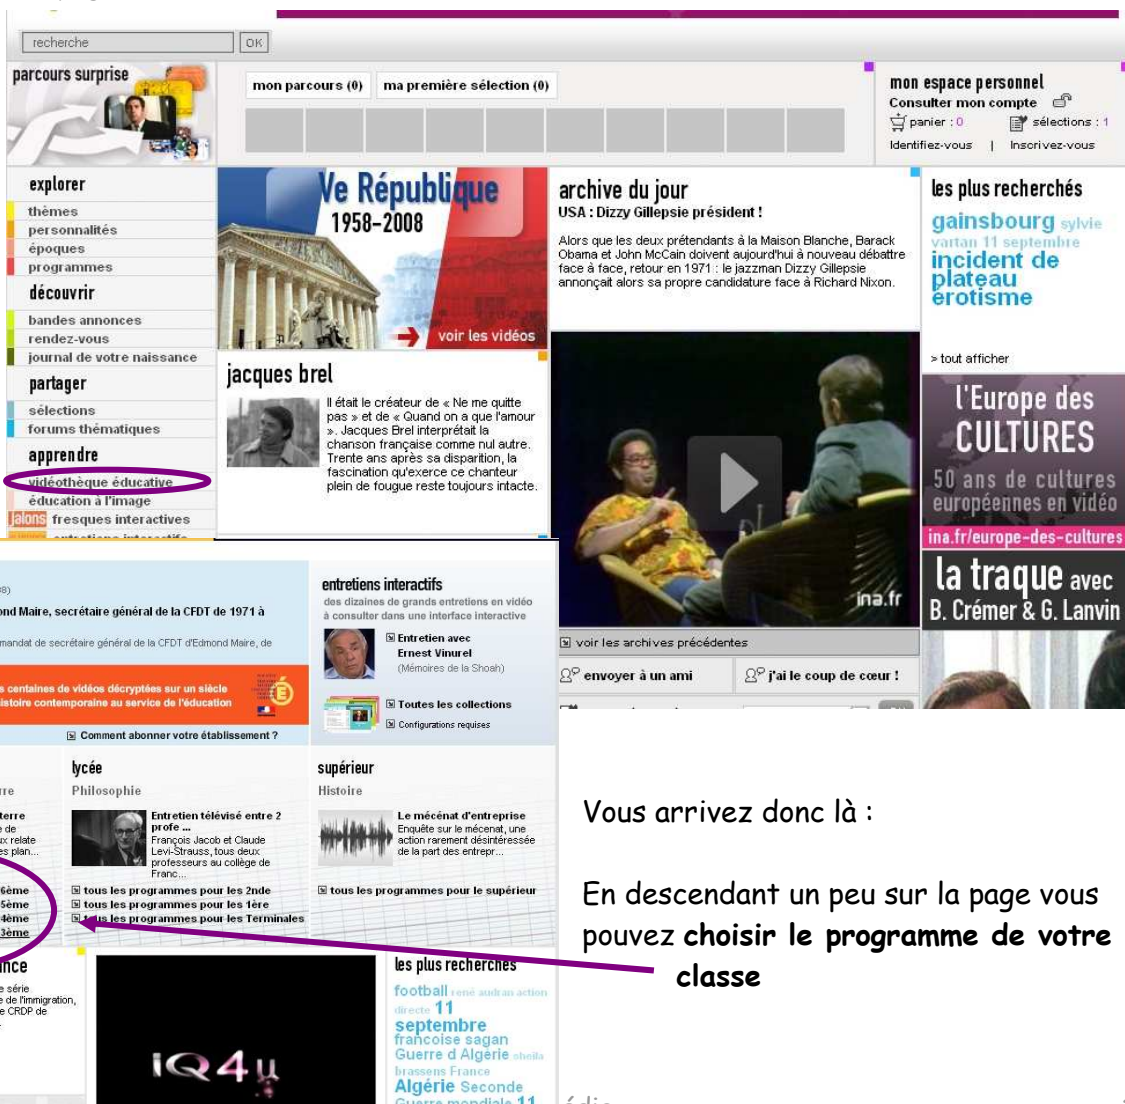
recherche OK

parcours surprise

mon parcours (0) ma première sélection (0)

mon espace personnel
Consulter mon compte
panier : 0 sélections : 1
Identifiez-vous | Inscrivez-vous

explorer
thèmes
personnalités
époques
programmes
découvrir
bandes annonces
rendez-vous
journal de votre naissance
partager
sélections
forums thématiques
apprendre
vidéothèque éducative
éducation à l'image
jalons fresques interactives

Ve République 1958-2008
voir les vidéos

jacques brel
Il était le créateur de « Ne me quitte pas » et de « Quand on a que l'amour ». Jacques Brel interprétait la chanson française comme nul autre. Trente ans après sa disparition, la fascination qu'exerce ce chanteur plein de fougue reste toujours intacte.

archive du jour
USA : Dizzy Gillepsie président !
Alors que les deux prétendants à la Maison Blanche, Barack Obama et John McCain doivent aujourd'hui à nouveau débattre face à face, retour en 1971 : le jazzman Dizzy Gillepsie annonçait alors sa propre candidature face à Richard Nixon.

ina.fr
voir les archives précédentes
envoyer à un ami j'ai le coup de cœur !

les plus recherchés
gainsbourg sylvie vartan 11 septembre incident de plateau érotisme
> tout afficher

l'Europe des CULTURES
50 ans de cultures européennes en vidéo
ina.fr/europe-des-cultures

la traque avec B. Crémer & G. Lanvin

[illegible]8)
ond Maire, secrétaire général de la CFDT de 1971 à
mandat de secrétaire général de la CFDT d'Edmond Maire, de
s centaines de vidéos décryptées sur un siècle istoire contemporaine au service de l'éducation
Comment abonner votre établissement ?

entretiens interactifs
des dizaines de grands entretiens en vidéo à consulter dans une interface interactive
Entretien avec Ernest Vinurel (Mémoires de la Shoah)
Toutes les collections
Configurations requises

lycée
Philosophie
Entretien télévisé entre 2 profe ...
François Jacob et Claude Levi-Strauss, tous deux professeurs au collège de Franc...
tous les programmes pour les 2nde
tous les programmes pour les 1ère
tous les programmes pour les Terminales

supérieur
Histoire
Le mécénat d'entreprise
Enquête sur le mécénat, une action rarement désintéressée de la part des entrepr...
tous les programmes pour le supérieur

re
terre
e de
ux relate
es plan...
6ème
5ème
4ème
3ème

nce
e série
e de l'immigration,
e CRDP de

IQ4u

les plus recherchés
football rené audran action directe 11 septembre françoise sagan Guerre d Algérie sheila brassens France Algérie Seconde Guerre mondiale 11

Vous arrivez donc là :

En descendant un peu sur la page vous pouvez **choisir le programme de votre classe**